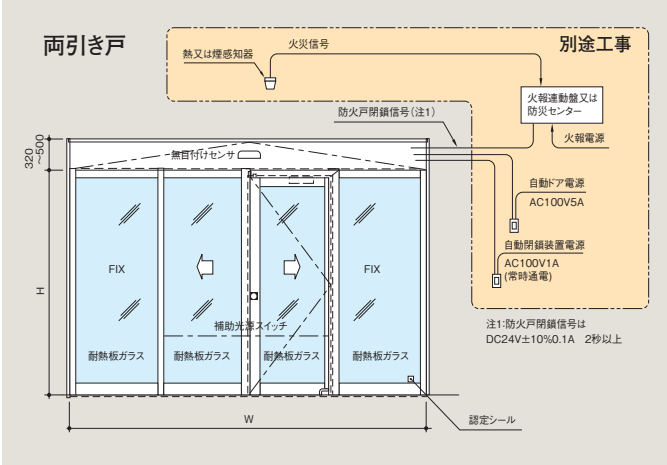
両引き戸

別途工事

熱又は煙感知器

火災信号

火報連動盤又は防災センター

防火戸閉鎖信号(注1)

火報電源

320~500

無目付けセンサ

自動ドア電源

AC100V5A

自動閉鎖装置電源

AC100V1A (常時通電)

FIX

FIX

H

補助光源スイッチ

耐熱板ガラス

耐熱板ガラス

耐熱板ガラス

耐熱板ガラス

注1:防火戸閉鎖信号は DC24V±10%0.1A 2秒以上

W

認定シール